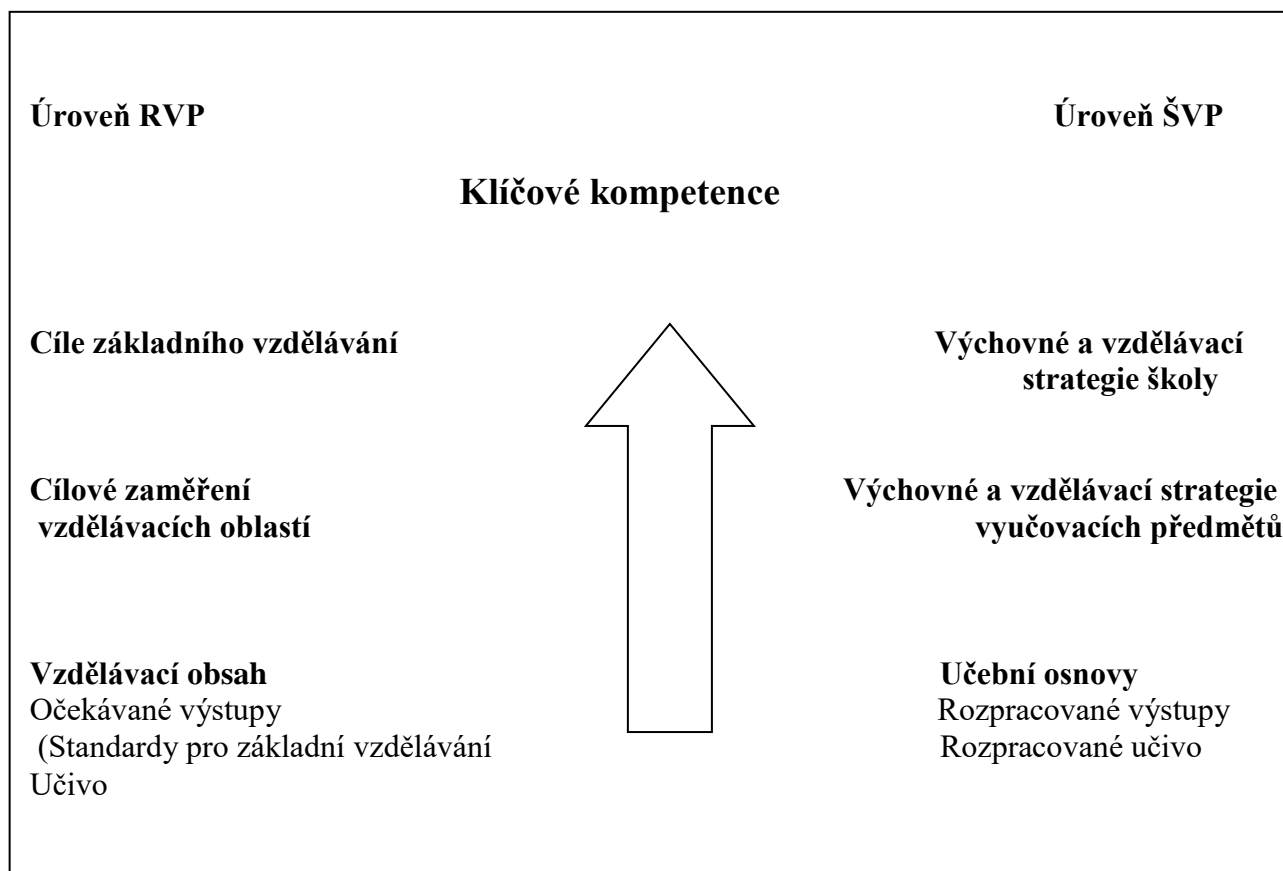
Úroveň RVP

Úroveň ŠVP

Klíčové kompetence

Cíle základního vzdělávání

Výchovné a vzdělávací strategie školy

Cílové zaměření vzdělávacích oblastí

Výchovné a vzdělávací strategie vyučovacích předmětů

Vzdělávací obsah
Očekávané výstupy
(Standardy pro základní vzdělávání
Učivo

Učební osnovy
Rozpracované výstupy
Rozpracované učivo